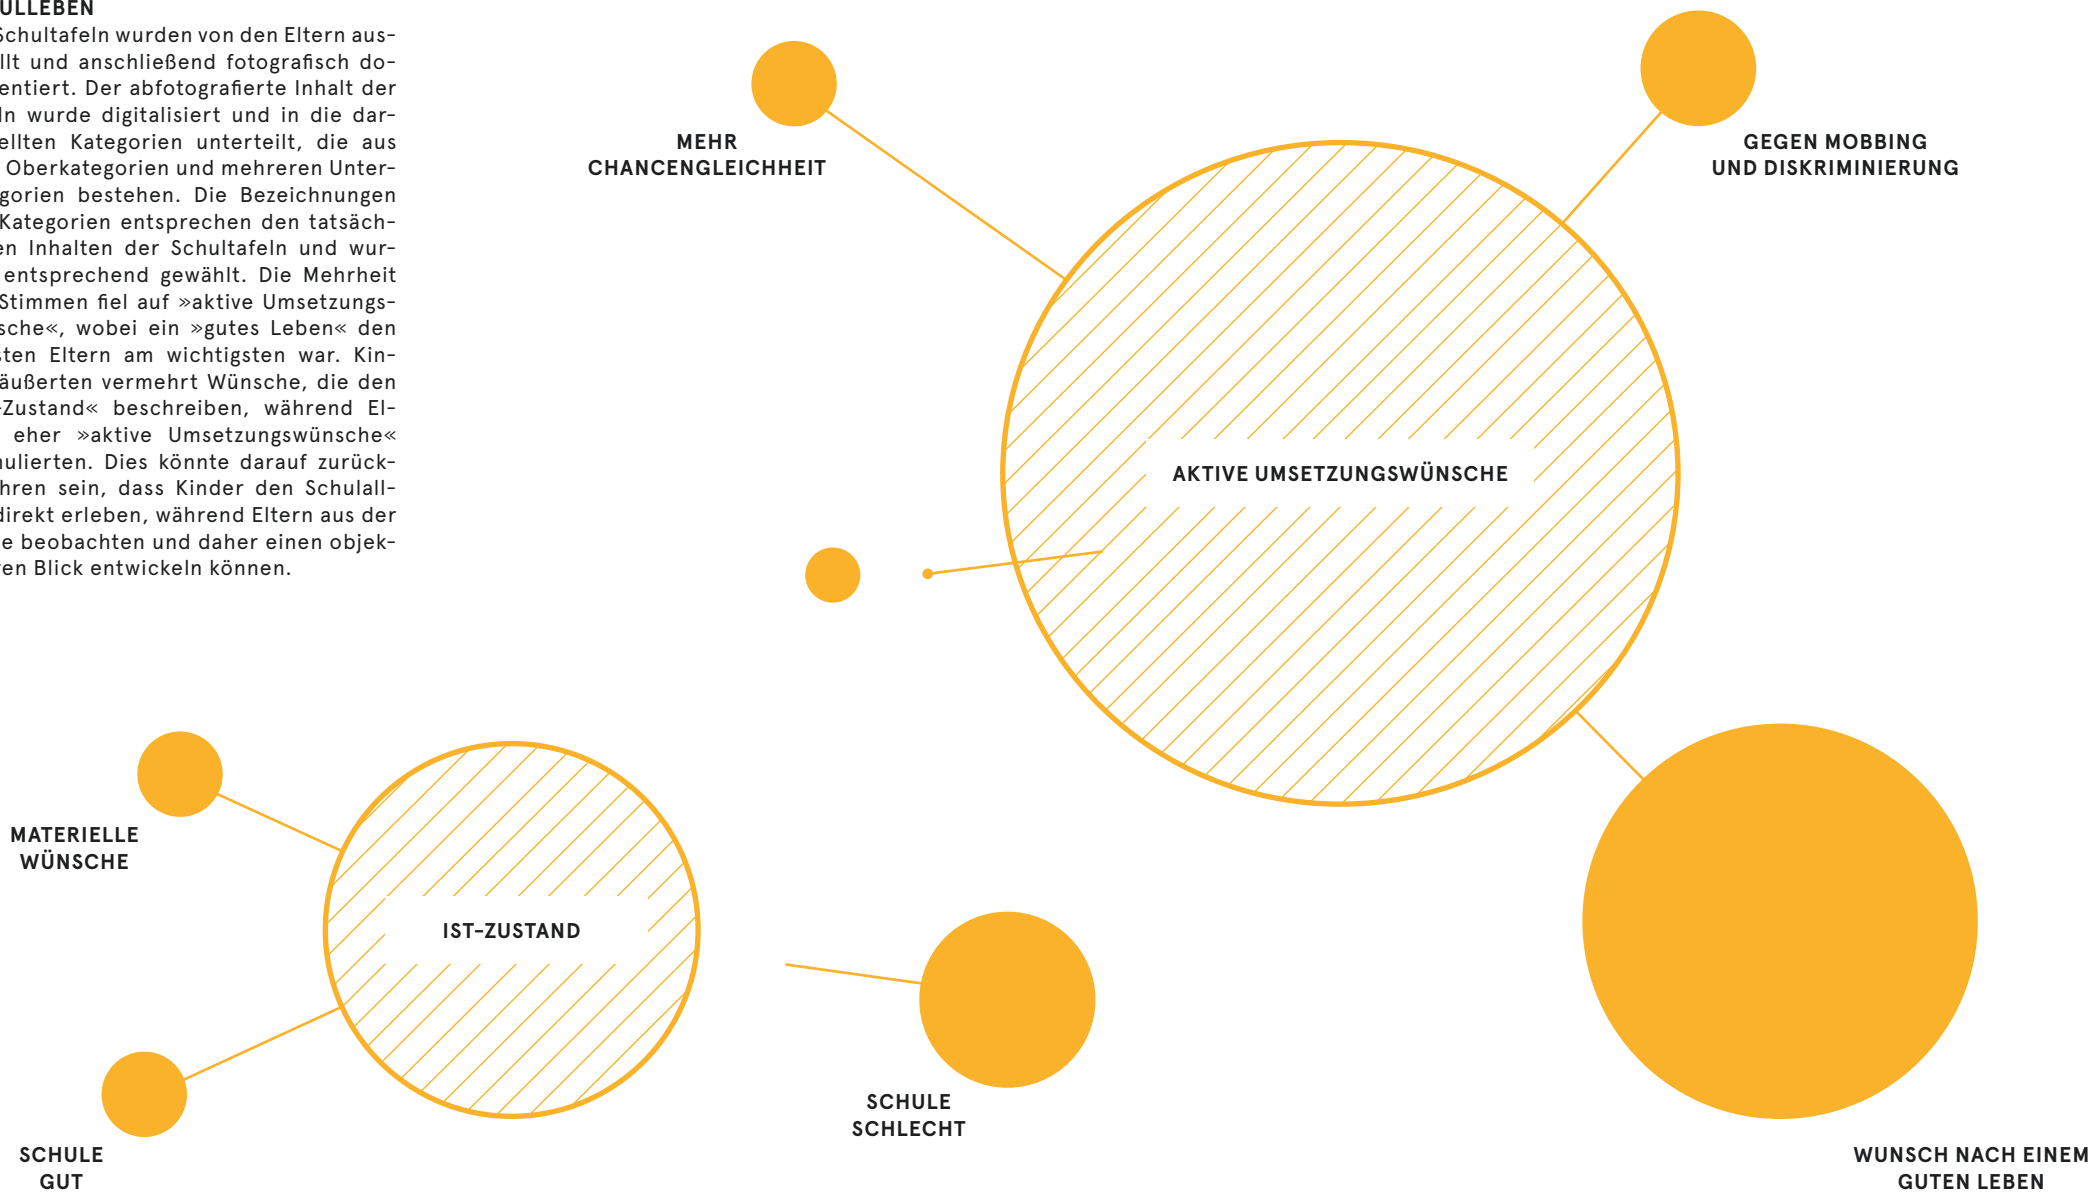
ULLEBEN
Schultafeln wurden von den Eltern ausllt und anschließend fotografisch doentiert. Der abfotografierte Inhalt der ln wurde digitalisiert und in die darellten Kategorien unterteilt, die aus Oberkategorien und mehreren Untergorien bestehen. Die Bezeichnungen Kategorien entsprechen den tatsächen Inhalten der Schultafeln und wurentsprechend gewählt. Die Mehrheit Stimmen fiel auf »aktive Umsetzungssche«, wobei ein »gutes Leben« den sten Eltern am wichtigsten war. Kinäußerten vermehrt Wünsche, die den Zustand« beschreiben, während Eleher »aktive Umsetzungswünsche« ulierten. Dies könnte darauf zurückhren sein, dass Kinder den Schulalldirekt erleben, während Eltern aus der e beobachten und daher einen objeken Blick entwickeln können.

MEHR CHANCENGLEICHHEIT

GEGEN MOBBING UND DISKRIMINIERUNG

AKTIVE UMSETZUNGSWÜNSCHE

MATERIELLE WÜNSCHE

IST-ZUSTAND

SCHULE SCHLECHT

SCHULE GUT

WUNSCH NACH EINEM GUTEN LEBEN